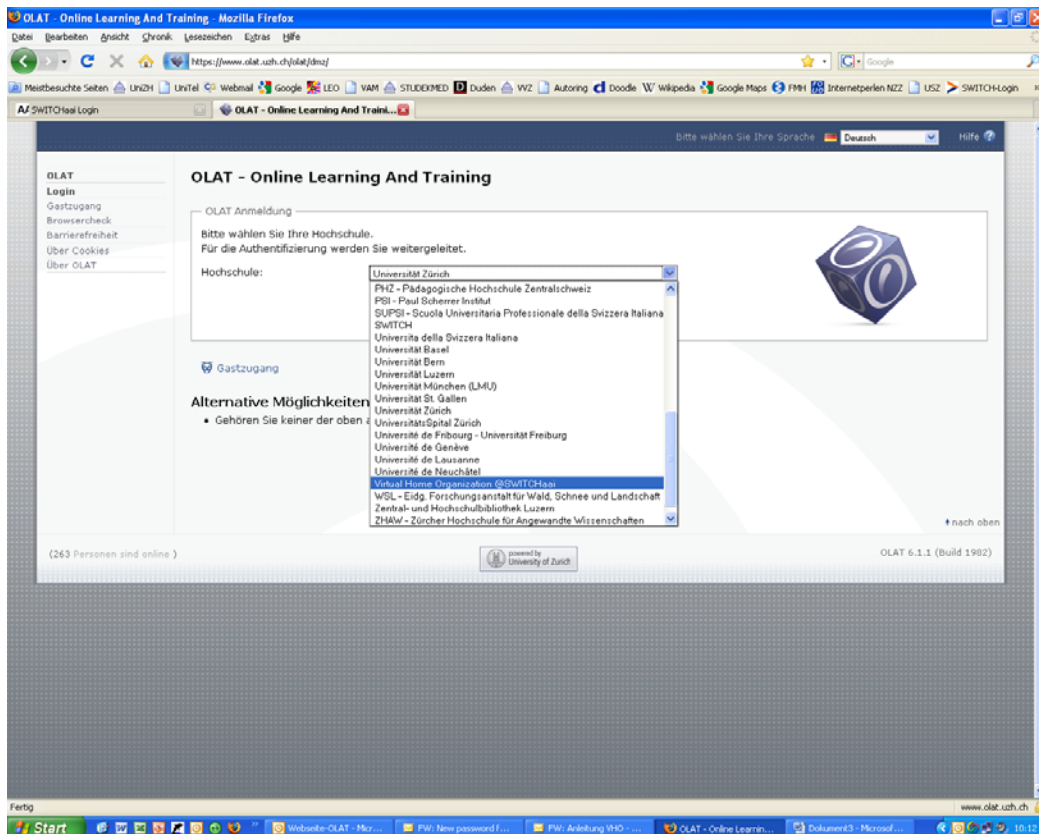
OLAT - Online Learning And Training - Mozilla Firefox

Datei Bearbeiten Ansicht Chronik Lesezeichen Extras Hilfe

https://www.olat.uzh.ch/olat/dmz/

Google

Meistbesuchte Seiten UniZH UniTel Webmail Google LEO VAM STUDEXMED Duden WZ Autoring Doodle Wikipedia Google Maps FMH Internetperlen NZZ USZ SWITCH-Login

SWITCHaai Login

OLAT - Online Learning And Traini...

Bitte wählen Sie Ihre Sprache Deutsch Hilfe

OLAT
Login
Gastzugang
Browsercheck
Barrierefreiheit
Über Cookies
Über OLAT

OLAT - Online Learning And Training

OLAT Anmeldung

Bitte wählen Sie Ihre Hochschule.
Für die Authentifizierung werden Sie weitergeleitet.

Hochschule: Universität Zürich

PHZ - Pädagogische Hochschule Zentralschweiz
PSI - Paul Scherrer Institut
SUPSI - Scuola Universitaria Professionale della Svizzera Italiana
SWITCH
Universita della Svizzera Italiana
Universität Basel
Universität Bern
Universität Luzern
Universität München (LMU)
Universität St. Gallen
Universität Zürich
UniversitätsSpital Zürich
Université de Fribourg - Universität Freiburg
Université de Genève
Université de Lausanne
Université de Neuchâtel
Virtual Home Organization @SWITCHaai
WSL - Eidg. Forschungsanstalt für Wald, Schnee und Landschaft
Zentral- und Hochschulbibliothek Luzern
ZHAW - Zürcher Hochschule für Angewandte Wissenschaften

Gastzugang

Alternative Möglichkeiten
• Gehören Sie keiner der oben a

nach oben

(263 Personen sind online )

powered by University of Zurich

OLAT 6.1.1 (Build 1982)

Fertig

www.olat.uzh.ch

Start

Webseite-OLAT - Micr...
FW: New password f...
FW: Anleitung VHO - ...
OLAT - Online Learnin...
Dokument3 - Microsof...

10:12